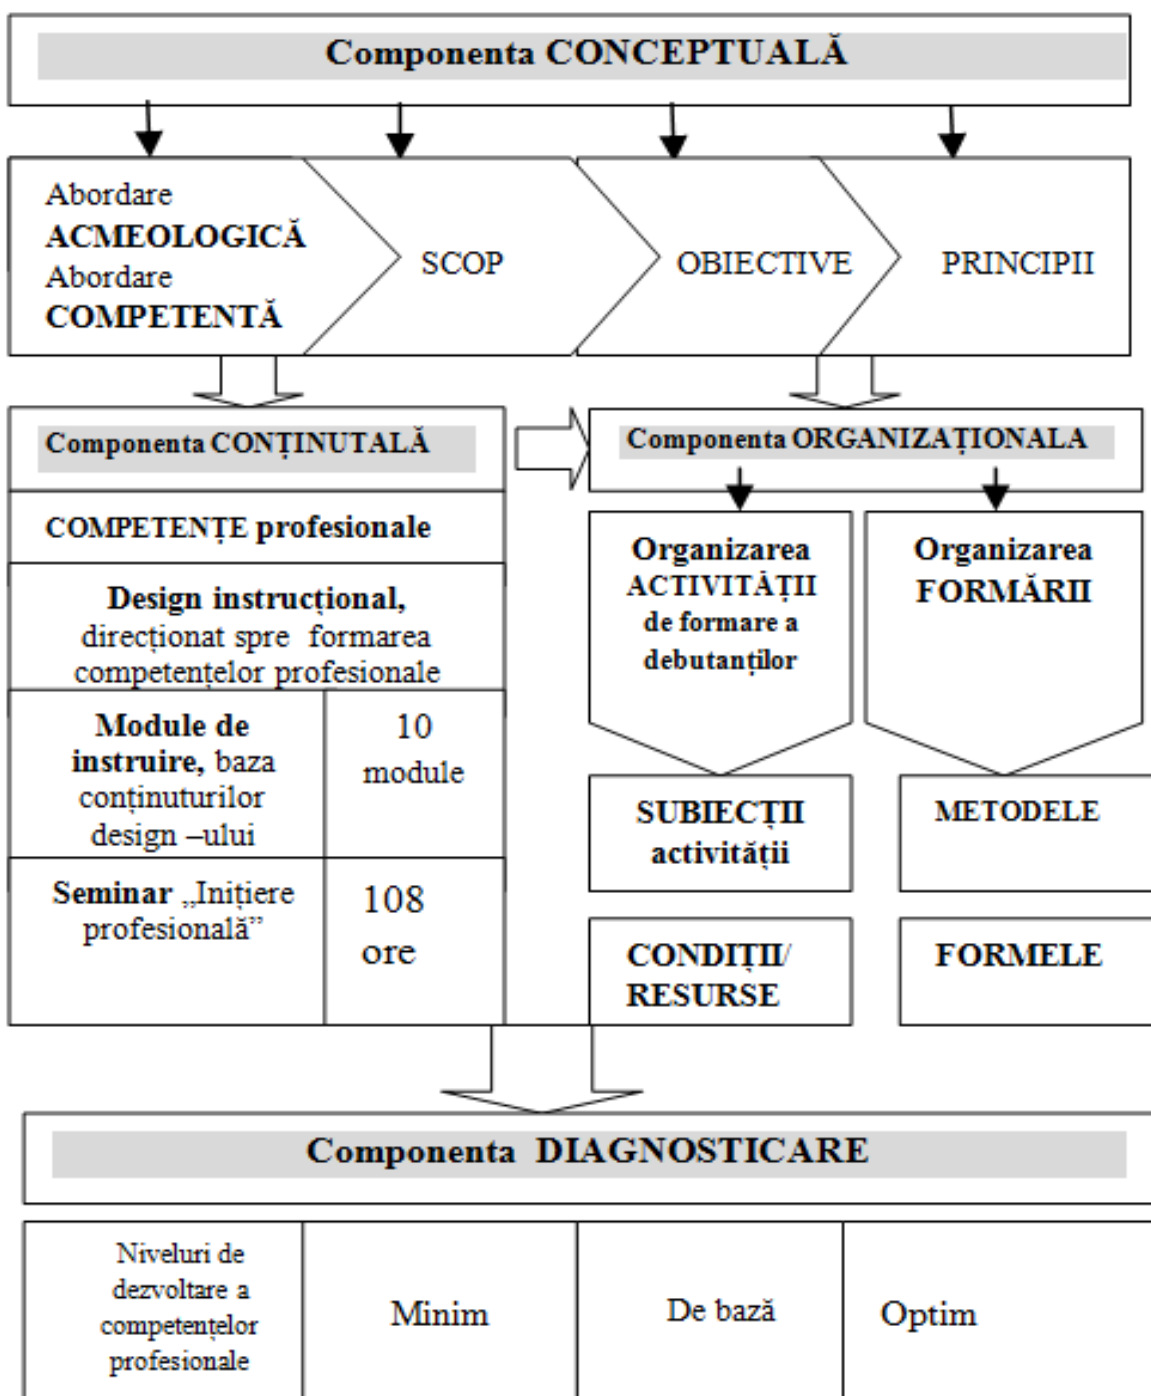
Componenta CONCEPTUALĂ

Abordare ACMEOLOGICĂ
Abordare COMPETENTĂ

SCOP

OBIECTIVE

PRINCIPII

Componenta CONȚINUTALĂ

COMPETENȚE profesionale

Design instrucțional, direcționat spre formarea competențelor profesionale

| Module de instruire, baza conținuturilor design –ului | 10 module |
|---|---|
| Seminar „Inițiere profesională" | 108 ore |

Componenta ORGANIZAȚIONALA

Organizarea ACTIVITĂȚII de formare a debutanților

Organizarea FORMĂRII

SUBIECȚII activității

METODELE

CONDIȚII/ RESURSE

FORMELE

Componenta DIAGNOSTICARE

| Niveluri de dezvoltare a competențelor profesionale | Minim | De bază | Optim |
|---|---|---|---|